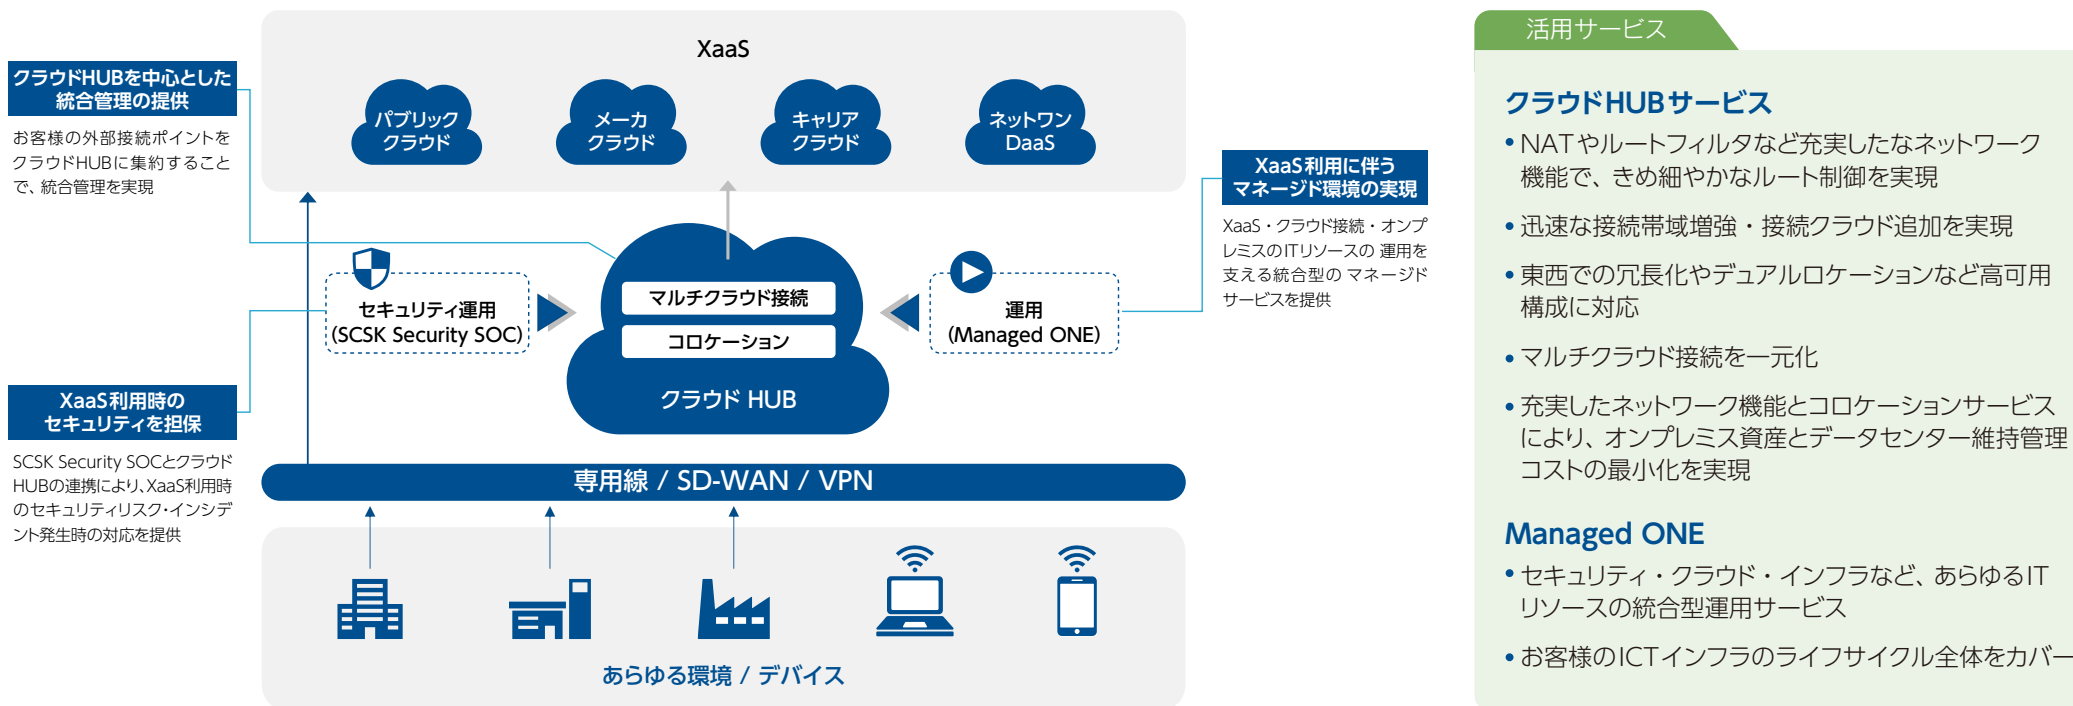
クラウドHUBを中心とした統合管理の提供

お客様の外部接続ポイントをクラウドHUBに集約することで、統合管理を実現

XaaS利用時のセキュリティを担保

SCSK Security SOCとクラウドHUBの連携により、XaaS利用時のセキュリティリスク・インシデント発生時の対応を提供

XaaS

パブリック クラウド

メーカ クラウド

キャリア クラウド

ネットワン DaaS

セキュリティ運用 (SCSK Security SOC)

マルチクラウド接続

コロケーション

クラウド HUB

運用 (Managed ONE)

XaaS利用に伴うマネージド環境の実現

XaaS・クラウド接続・オンプレミスのITリソースの 運用を支える統合型の マネージドサービスを提供

専用線 / SD-WAN / VPN

あらゆる環境 / デバイス

活用サービス

クラウドHUBサービス

• NATやルートフィルタなど充実したなネットワーク機能で、きめ細やかなルート制御を実現

• 迅速な接続帯域増強・接続クラウド追加を実現

• 東西での冗長化やデュアルロケーションなど高可用構成に対応

• マルチクラウド接続を一元化

• 充実したネットワーク機能とコロケーションサービスにより、オンプレミス資産とデータセンター維持管理コストの最小化を実現

Managed ONE

• セキュリティ・クラウド・インフラなど、あらゆるITリソースの統合型運用サービス

• お客様のICTインフラのライフサイクル全体をカバー